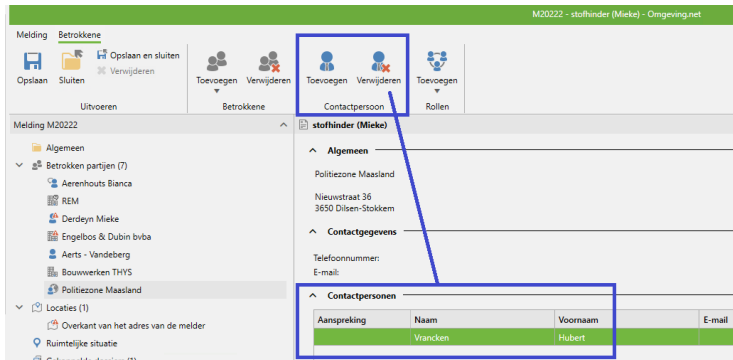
M20222 - stofhinder (Mieke) - Omgeving.net

Melding Betrokkene

Opslaan Sluiten Opslaan en sluiten Verwijderen
Uitvoeren

Toevoegen Verwijderen
Betrokkene

Toevoegen Verwijderen
Contactpersoon

Toevoegen
Rollen

Melding M20222

Algemeen
Betrokken partijen (7)
Aerenhouts Bianca
REM
Derdeyn Mieke
Engelbos & Dubin bvba
Aerts - Vandeberg
Bouwwerken THYS
Politiezone Maasland
Locaties (1)
Overkant van het adres van de melder
Ruimtelijke situatie

stofhinder (Mieke)

Algemeen

Politiezone Maasland

Nieuwstraat 36
3650 Dilsen-Stokkem

Contactgegevens

Telefoonnummer:
E-mail:

Contactpersonen

| Aanspreking | Naam | Voornaam | E-mail |
|---|---|---|---|
| | Vrancken | Hubert | |